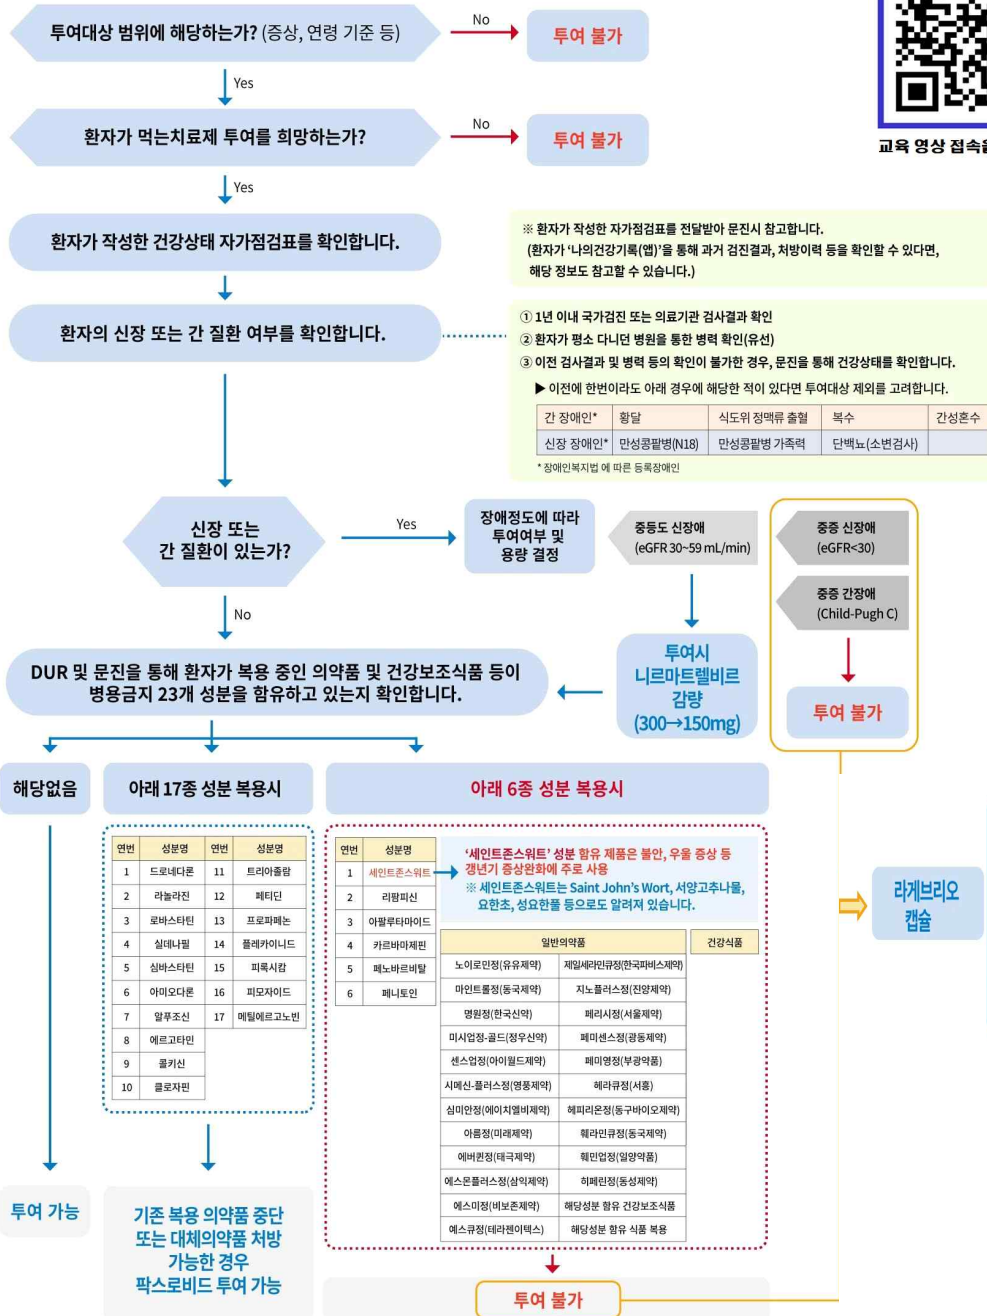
투여대상 범위에 해당하는가? (증상, 연령 기준 등)

No

투여 불가

Yes

환자가 먹는치료제 투여를 희망하는가?

No

투여 불가

Yes

교육 영상 접속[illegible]

환자가 작성한 건강상태 자가점검표를 확인합니다.

※ 환자가 작성한 자가점검표를 전달받아 문진시 참고합니다. (환자가 '나의건강기록(앱)'을 통해 과거 검진결과, 처방이력 등을 확인할 수 있다면, 해당 정보도 참고할 수 있습니다.)

환자의 신장 또는 간 질환 여부를 확인합니다.

① 1년 이내 국가검진 또는 의료기관 검사결과 확인
② 환자가 평소 다니던 병원을 통한 병력 확인(유선)
③ 이전 검사결과 및 병력 등의 확인이 불가한 경우, 문진을 통해 건강상태를 확인합니다.

▶ 이전에 한번이라도 아래 경우에 해당한 적이 있다면 투여대상 제외를 고려합니다.

| 간 장애인* | 황달 | 식도위 정맥류 출혈 | 복수 | 간성혼수 |
|---|---|---|---|---|
| 신장 장애인* | 만성콩팥병(N18) | 만성콩팥병 가족력 | 단백뇨(소변검사) | |

* 장애인복지법 에 따른 등록장애인

신장 또는 간 질환이 있는가?

Yes

장애정도에 따라 투여여부 및 용량 결정

중등도 신장애 (eGFR 30~59 mL/min)

중증 신장애 (eGFR<30)

중증 간장애 (Child-Pugh C)

No

투여시 니르마트렐비르 감량 (300→150mg)

투여 불가

DUR 및 문진을 통해 환자가 복용 중인 의약품 및 건강보조식품 등이 병용금지 23개 성분을 함유하고 있는지 확인합니다.

해당없음

아래 17종 성분 복용시

아래 6종 성분 복용시

| 연번 | 성분명 | 연번 | 성분명 |
|---|---|---|---|
| 1 | 드로네다론 | 11 | 트리아졸람 |
| 2 | 라놀라진 | 12 | 페티딘 |
| 3 | 로바스타틴 | 13 | 프로파페논 |
| 4 | 실데나필 | 14 | 플레카이니드 |
| 5 | 심바스타틴 | 15 | 피록시캄 |
| 6 | 아미오다론 | 16 | 피모자이드 |
| 7 | 알푸조신 | 17 | 메틸에르고노빈 |
| 8 | 에르고타민 | | |
| 9 | 콜키신 | | |
| 10 | 클로자핀 | | |

| 연번 | 성분명 |
|---|---|
| 1 | 세인트존스워트 |
| 2 | 리팜피신 |
| 3 | 아팔루타마이드 |
| 4 | 카르바마제핀 |
| 5 | 페노바르비탈 |
| 6 | 페니토인 |

'세인트존스워트' 성분 함유 제품은 불안, 우울 증상 등 갱년기 증상완화에 주로 사용
※ 세인트존스워트는 Saint John's Wort, 서양고추나물, 요한초, 성요한풀 등으로도 알려져 있습니다.

| 일반의약품 | | 건강식품 |
|---|---|---|
| 노이로민정(유유제약) | 제일세라민큐정(한국파비스제약) | |
| 마인트롤정(동국제약) | 지노플러스정(진양제약) | |
| 명원정(한국신약) | 페리시정(서울제약) | |
| 미시업정-골드(정우신약) | 페미센스정(광동제약) | |
| 센스업정(아이월드제약) | 페미영정(부광약품) | |
| 시메신-플러스정(영풍제약) | 헤라큐정(서흥) | |
| 심미안정(에이치엘비제약) | 헤피리온정(동구바이오제약) | |
| 아롬정(미래제약) | 훼라민큐정(동국제약) | |
| 에버퀸정(태극제약) | 훼민업정(일양약품) | |
| 에스몬플러스정(삼익제약) | 히페린정(동성제약) | |
| 에스미정(비보존제약) | 해당성분 함유 건강보조식품 | |
| 예스큐정(테라젠이텍스) | 해당성분 함유 식품 복용 | |

라게브리오 캡슐

투여 가능

기존 복용 의약품 중단 또는 대체의약품 처방 가능한 경우 팍스로비드 투여 가능

투여 불가